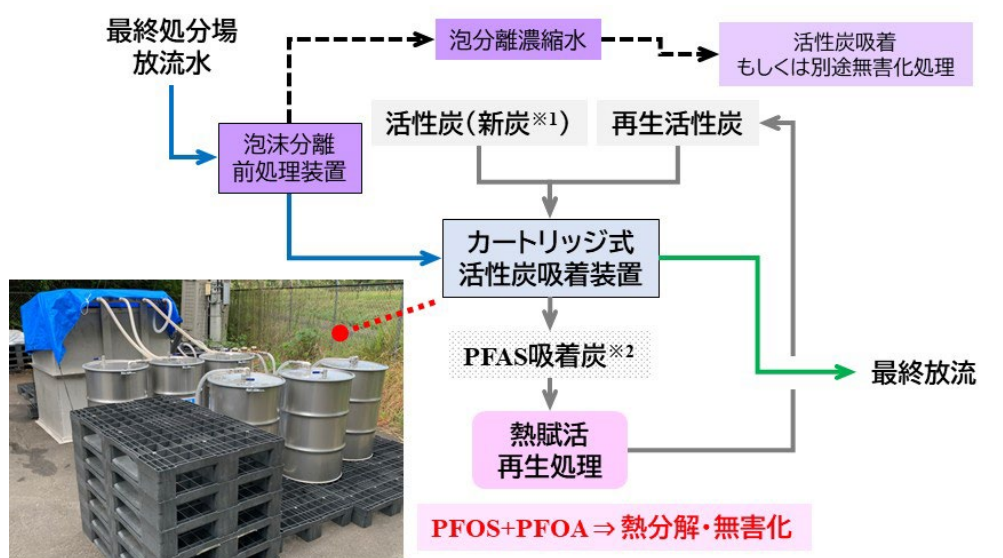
最終処分場
放流水

泡分離濃縮水

活性炭吸着
もしくは別途無害化処理

泡沫分離
前処理装置

活性炭(新炭※1)

再生活性炭

カートリッジ式
活性炭吸着装置

PFAS吸着炭※2

最終放流

熱賦活
再生処理

PFOS+PFOA ⇒ 熱分解・無害化